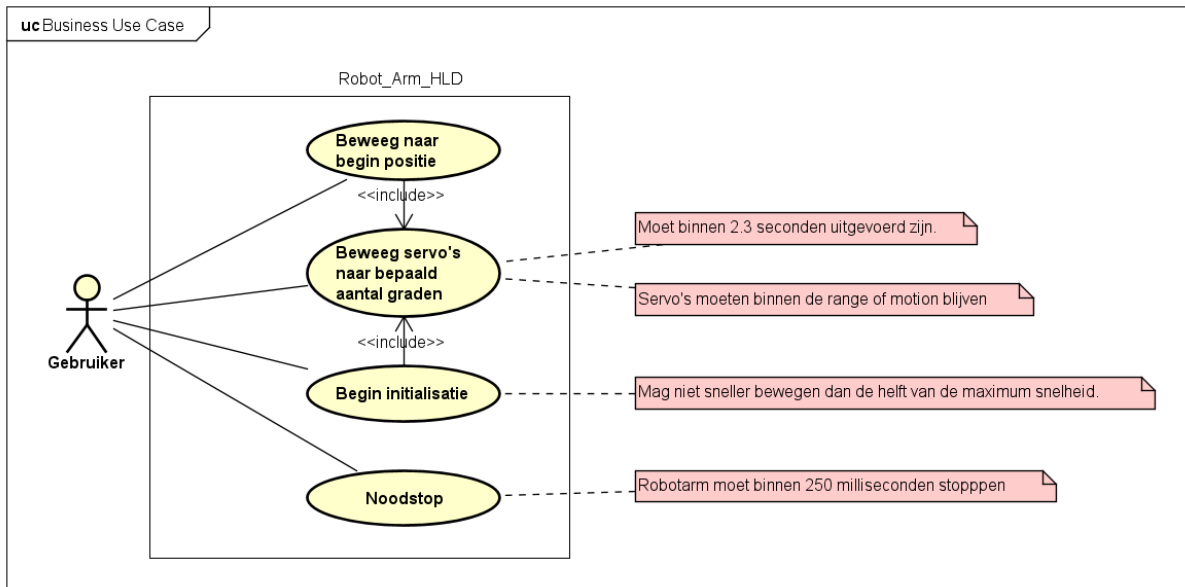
uc Business Use Case

Robot_Arm_HLD

Beweeg naar begin positie

<<include>>

Beweeg servo's naar bepaald aantal graden

<<include>>

Begin initialisatie

Noodstop

Gebruiker

Moet binnen 2.3 seconden uitgevoerd zijn.

Servo's moeten binnen de range of motion blijven

Mag niet sneller bewegen dan de helft van de maximum snelheid.

Robotarm moet binnen 250 milliseconden stopppen